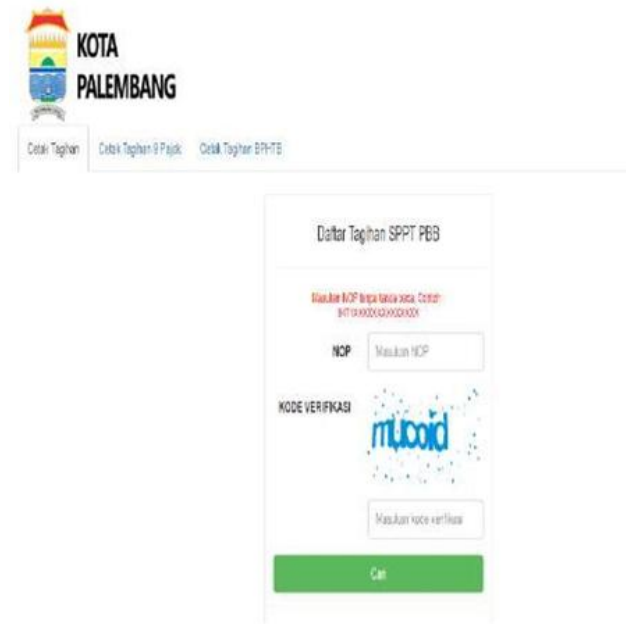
KOTA
PALEMBANG

Cetak Tagihan Cetak Tagihan 9 Pajak Cetak Tagihan BPHTB

Daftar Tagihan SPPT PBB

Masukan NOP tanpa tanda baca. Contoh: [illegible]

NOP Masukan NOP

KODE VERIFIKASI

mubDid

Masukan kode verifikasi

Cari